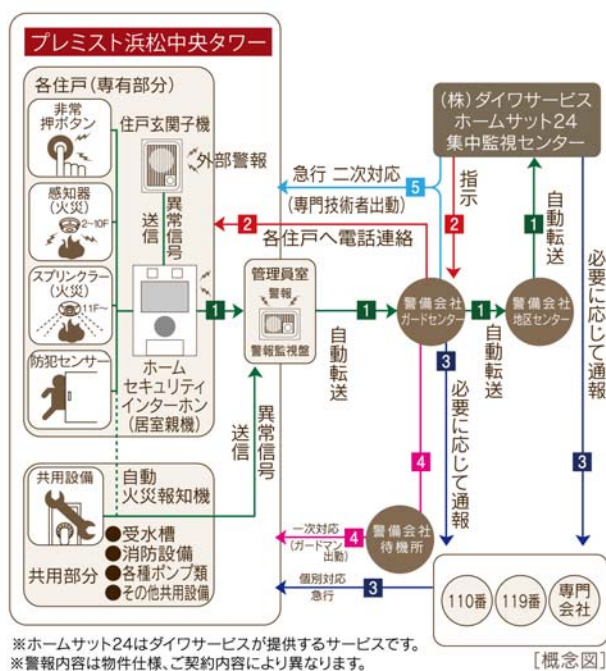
プレミスト浜松中央タワー

各住戸（専有部分）

非常押ボタン

感知器（火災）

2~10F

スプリンクラー（火災）

11F~

防犯センサー

住戸玄関子機

外部警報

送信

異常信号

ホームセキュリティインターホン（居室親機）

1

管理員室

警報

警報監視盤

2

各住戸へ電話連絡

急行 二次対応

（専門技術者出動）

5

（株）ダイワサービス ホームサット24 集中監視センター

指示

2

自動転送

1

警備会社 ガードセンター

1

自動転送

1

警備会社 地区センター

自動転送

必要に応じて通報

3

必要に応じて通報

3

4

異常信号

送信

共用設備

自動火災報知機

●受水槽
●消防設備
●各種ポンプ類
●その他共用設備

共用部分

一次対応（ガードマン出動）

4

警備会社 待機所

個別対応 急行

3

110番

119番

専門会社

※ホームサット24はダイワサービスが提供するサービスです。
※警報内容は物件仕様、ご契約内容により異なります。

［概念図］